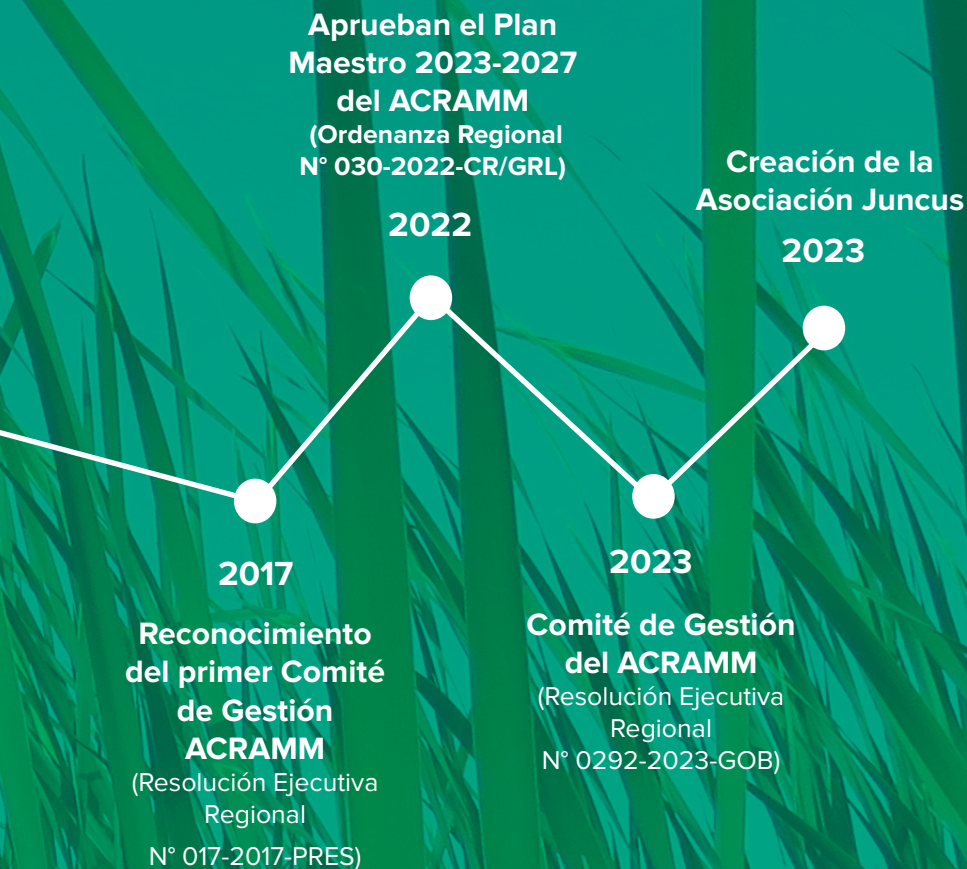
Aprueban el Plan Maestro 2023-2027 del ACRAMM (Ordenanza Regional N° 030-2022-CR/GRL)

2022

Creación de la Asociación Juncus

2023

2017

Reconocimiento del primer Comité de Gestión ACRAMM (Resolución Ejecutiva Regional N° 017-2017-PRES)

2023

Comité de Gestión del ACRAMM (Resolución Ejecutiva Regional N° 0292-2023-GOB)